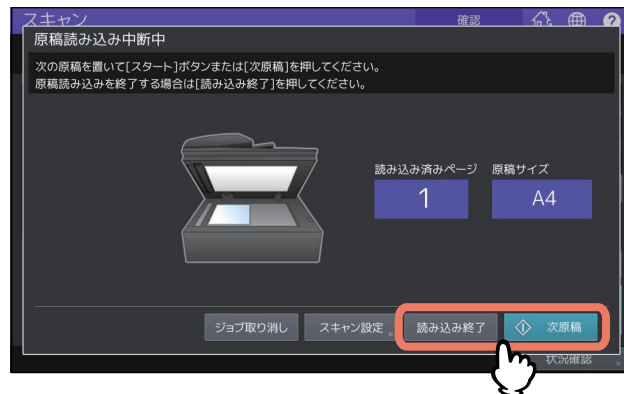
スキャン

確認

原稿読み込み中断中

次の原稿を置いて[スタート]ボタンまたは[次原稿]を押してください。
原稿読み込みを終了する場合は[読み込み終了]を押してください。

読み込み済みページ

1

原稿サイズ

A4

ジョブ取り消し

スキャン設定

読み込み終了

次原稿

状況確認